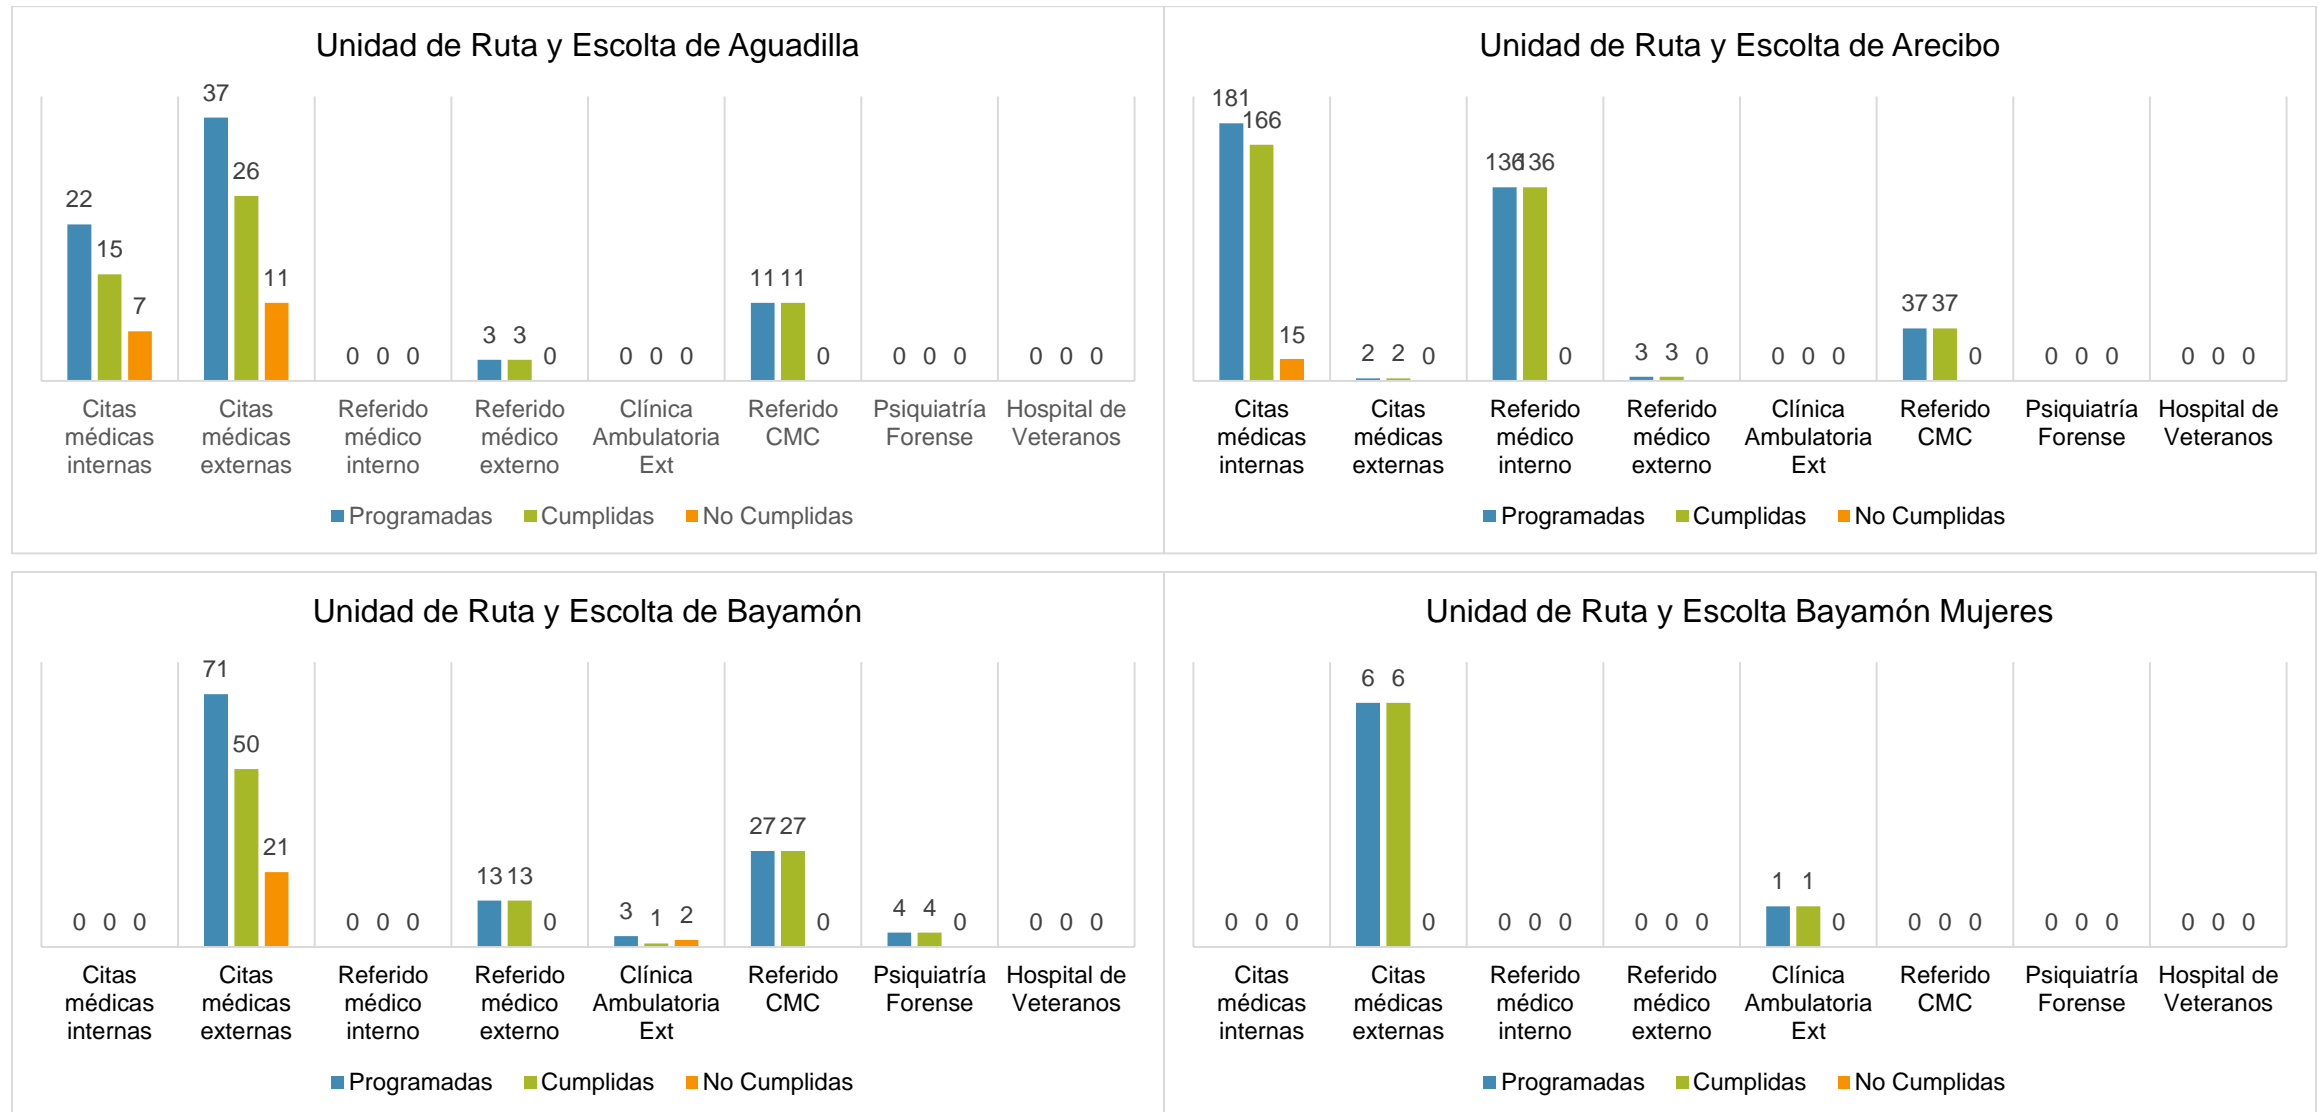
Unidad de Ruta y Escolta de Aguadilla

22 15 7
37 26 11
0 0 0
3 3 0
0 0 0
11 11 0
0 0 0
0 0 0

Citas médicas internas
Citas médicas externas
Referido médico interno
Referido médico externo
Clínica Ambulatoria Ext
Referido CMC
Psiquiatría Forense
Hospital de Veteranos

Programadas Cumplidas No Cumplidas

Unidad de Ruta y Escolta de Arecibo

181 166 15
2 2 0
136 136 0
3 3 0
0 0 0
37 37 0
0 0 0
0 0 0

Citas médicas internas
Citas médicas externas
Referido médico interno
Referido médico externo
Clínica Ambulatoria Ext
Referido CMC
Psiquiatría Forense
Hospital de Veteranos

Programadas Cumplidas No Cumplidas

Unidad de Ruta y Escolta de Bayamón

0 0 0
71 50 21
0 0 0
13 13 0
3 1 2
27 27 0
4 4 0
0 0 0

Citas médicas internas
Citas médicas externas
Referido médico interno
Referido médico externo
Clínica Ambulatoria Ext
Referido CMC
Psiquiatría Forense
Hospital de Veteranos

Programadas Cumplidas No Cumplidas

Unidad de Ruta y Escolta Bayamón Mujeres

0 0 0
6 6 0
0 0 0
0 0 0
1 1 0
0 0 0
0 0 0
0 0 0

Citas médicas internas
Citas médicas externas
Referido médico interno
Referido médico externo
Clínica Ambulatoria Ext
Referido CMC
Psiquiatría Forense
Hospital de Veteranos

Programadas Cumplidas No Cumplidas